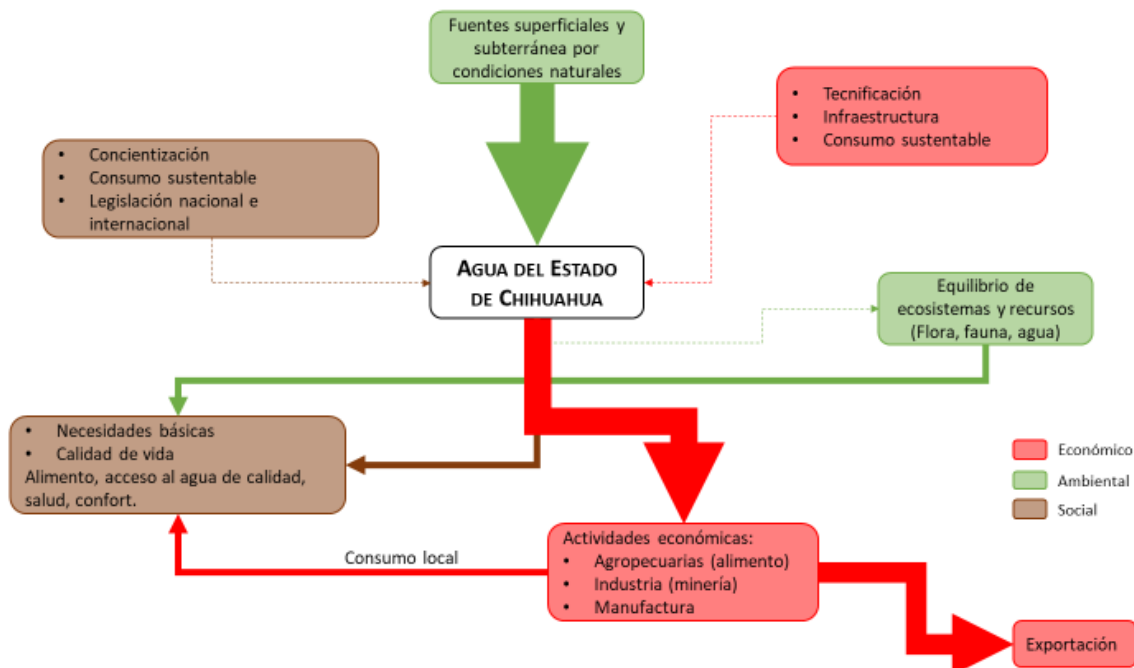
Fuentes superficiales y subterránea por condiciones naturales

• Tecnificación
• Infraestructura
• Consumo sustentable

• Concientización
• Consumo sustentable
• Legislación nacional e internacional

AGUA DEL ESTADO DE CHIHUAHUA

Equilibrio de ecosistemas y recursos (Flora, fauna, agua)

• Necesidades básicas
• Calidad de vida
Alimento, acceso al agua de calidad, salud, confort.

Económico
Ambiental
Social

Consumo local

Actividades económicas:
• Agropecuarias (alimento)
• Industria (minería)
• Manufactura

Exportación